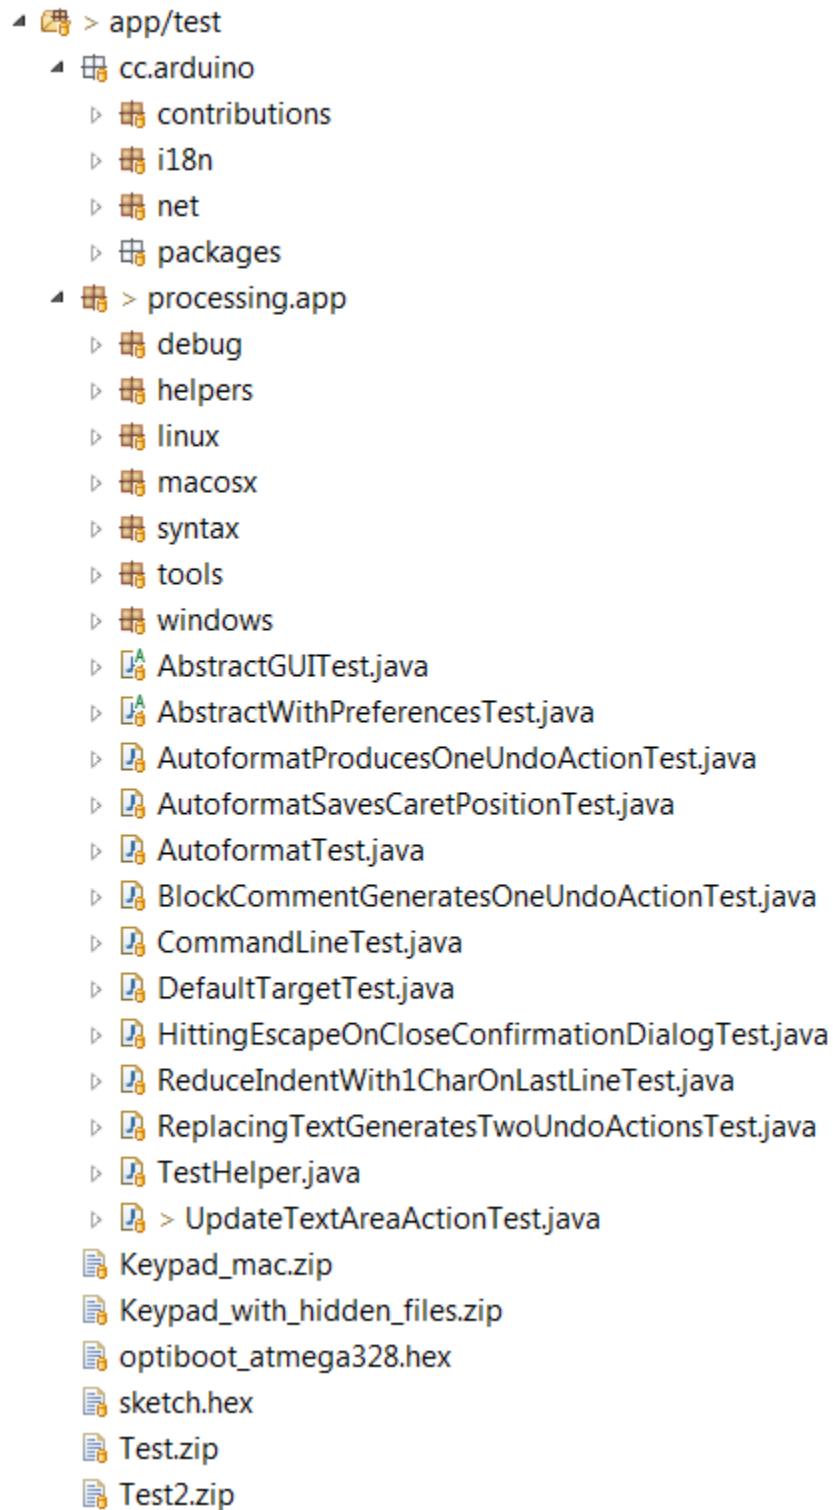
> app/test
cc.arduino
contributions
i18n
net
packages
> processing.app
debug
helpers
linux
macosx
syntax
tools
windows
AbstractGUITest.java
AbstractWithPreferencesTest.java
AutoformatProducesOneUndoActionTest.java
AutoformatSavesCaretPositionTest.java
AutoformatTest.java
BlockCommentGeneratesOneUndoActionTest.java
CommandLineTest.java
DefaultTargetTest.java
HittingEscapeOnCloseConfirmationDialogTest.java
ReduceIndentWith1CharOnLastLineTest.java
ReplacingTextGeneratesTwoUndoActionsTest.java
TestHelper.java
> UpdateTextAreaActionTest.java
Keypad_mac.zip
Keypad_with_hidden_files.zip
optiboot_atmega328.hex
sketch.hex
Test.zip
Test2.zip